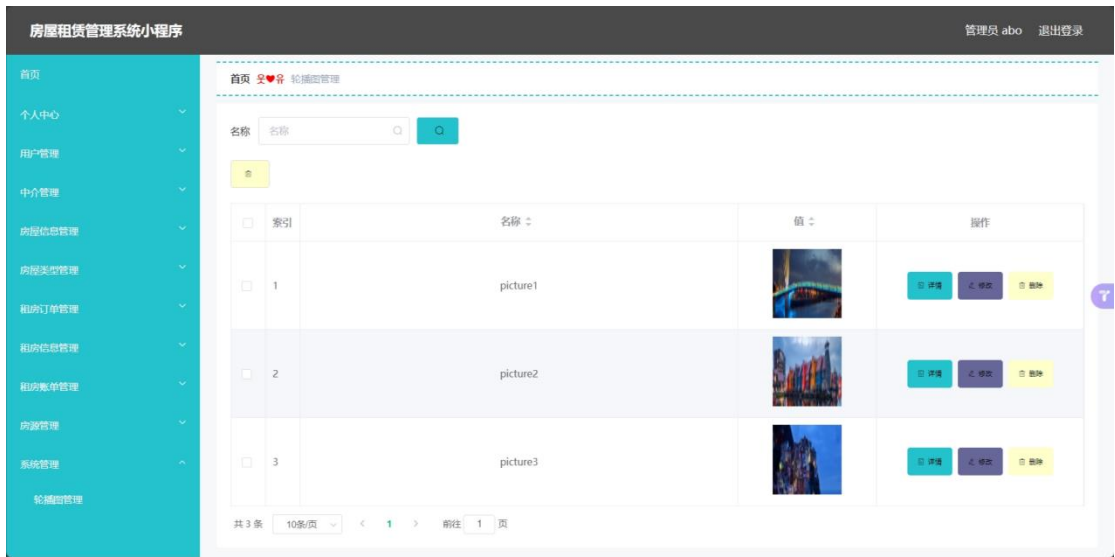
房屋租赁管理系统小程序

管理员 abo 退出登录

首页
个人中心
用户管理
中介管理
房屋信息管理
房屋类型管理
租房订单管理
租房信息管理
租房账单管理
房源管理
系统管理
轮播图管理

首页 轮播图管理

名称 名称

| | 索引 | 名称 | 值 | 操作 |
|---|---|---|---|---|
| | 1 | picture1 | | 详情 修改 删除 |
| | 2 | picture2 | | 详情 修改 删除 |
| | 3 | picture3 | | 详情 修改 删除 |

共 3 条 10条/页 < 1 > 前往 1 页